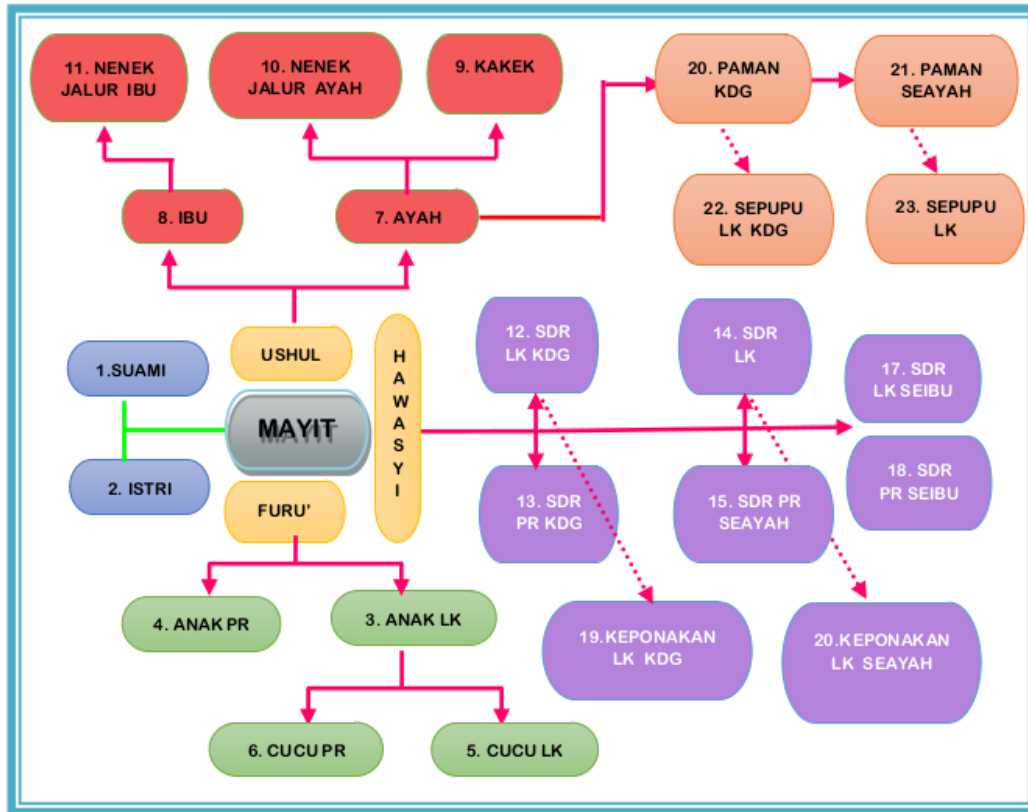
11. NENEK JALUR IBU

10. NENEK JALUR AYAH

9. KAKEK

20. PAMAN KDG

21. PAMAN SEAYAH

22. SEPUPU LK KDG

23. SEPUPU LK

8. IBU

7. AYAH

USHUL

HAWASYI

12. SDR LK KDG

14. SDR LK

17. SDR LK SEIBU

1.SUAMI

MAYIT

2. ISTRI

FURU'

13. SDR PR KDG

15. SDR PR SEAYAH

18. SDR PR SEIBU

4. ANAK PR

3. ANAK LK

19.KEPONAKAN LK KDG

20.KEPONAKAN LK SEAYAH

6. CUCU PR

5. CUCU LK